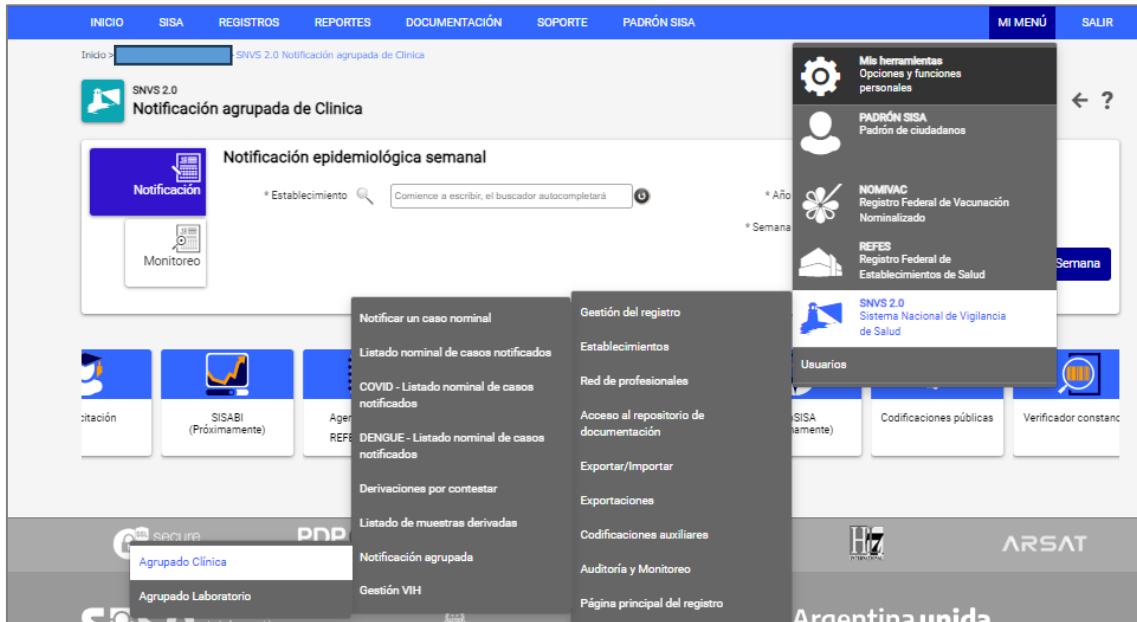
INICIO SISA REGISTROS REPORTES DOCUMENTACIÓN SOPORTE PADRÓN SISA MI MENÚ SALIR

Inicio > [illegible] SNVS 2.0 Notificación agrupada de Clinica

SNVS 2.0
Notificación agrupada de Clinica

Notificación
Monitoreo

Notificación epidemiológica semanal

* Establecimiento Comience a escribir, el buscador autocompletará

* Año
* Semana

Semana

Mis herramientas
Opciones y funciones personales

PADRÓN SISA
Padrón de ciudadanos

NOMIVAC
Registro Federal de Vacunación Nominalizado

REFES
Registro Federal de Establecimientos de Salud

SNVS 2.0
Sistema Nacional de Vigilancia de Salud

Usuarios

Notificar un caso nominal
Listado nominal de casos notificados
COVID - Listado nominal de casos notificados
DENGUE - Listado nominal de casos notificados
Derivaciones por contestar
Listado de muestras derivadas
Notificación agrupada
Gestión VIH

Gestión del registro
Establecimientos
Red de profesionales
Acceso al repositorio de documentación
Exportar/Importar
Exportaciones
Codificaciones auxiliares
Auditoría y Monitoreo
Página principal del registro

citación
SISABI (Próximamente)
Agen REFE
SISA amente)
Codificaciones públicas
Verificador constanc

secure
PDP
Agrupado Clínica
Agrupado Laboratorio

ARSAT
Argentina unida